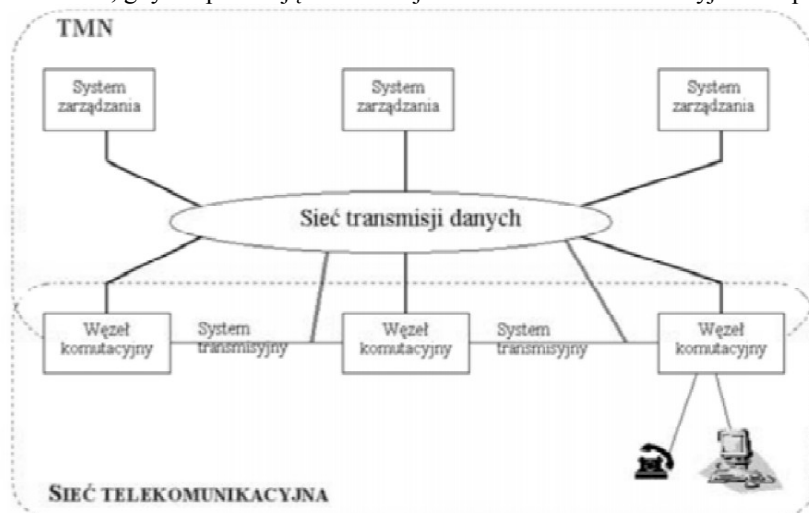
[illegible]

TMN

System zarządzania

System zarządzania

System zarządzania

Sieć transmisji danych

Węzeł komutacyjny

System transmisyjny

Węzeł komutacyjny

System transmisyjny

Węzeł komutacyjny

SIEĆ TELEKOMUNIKACYJNA